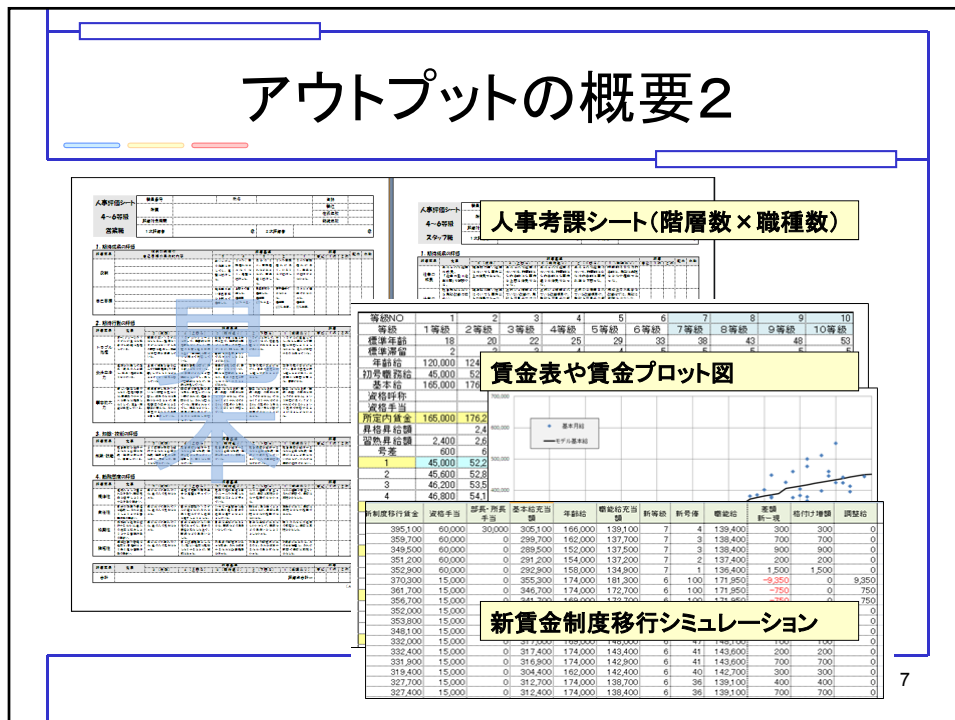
アウトプットの概要2

人事考課シート（階層数×職種数）

見本

人事評価シート
4～6等級
営業職

人事評価シート
4～6等級
スタッフ職

| 等級NO | 1 | 2 | 3 | 4 | 5 | 6 | 7 | 8 | 9 | 10 |
|---|---|---|---|---|---|---|---|---|---|---|
| 等級 | 1等級 | 2等級 | 3等級 | 4等級 | 5等級 | 6等級 | 7等級 | 8等級 | 9等級 | 10等級 |
| 標準年齢 | 18 | 20 | 22 | 25 | 29 | 33 | 38 | 43 | 48 | 53 |
| 標準滞留 | 2 | 2 |  |  |  |  |  |  |  |  |
| 年齢給 | 120,000 | 124 |  |  |  |  |  |  |  |  |
| 初号職務給 | 45,000 | 52 |  |  |  |  |  |  |  |  |
| 基本給 | 165,000 | 176 |  |  |  |  |  |  |  |  |
| 資格呼称 |  |  |  |  |  |  |  |  |  |  |
| 資格手当 |  |  |  |  |  |  |  |  |  |  |
| 所定内賃金 | 165,000 | 176,2 |  |  |  |  |  |  |  |  |
| 昇格昇給額 |  | 2,4 |  |  |  |  |  |  |  |  |
| 習熟昇給額 | 2,400 | 2,6 |  |  |  |  |  |  |  |  |
| 号差 | 600 | 6 |  |  |  |  |  |  |  |  |
| 1 | 45,000 | 52,2 |  |  |  |  |  |  |  |  |
| 2 | 45,600 | 52,8 |  |  |  |  |  |  |  |  |
| 3 | 46,200 | 53,5 |  |  |  |  |  |  |  |  |
| 4 | 46,800 | 54,1 |  |  |  |  |  |  |  |  |

賃金表や賃金プロット図

基本月給
モデル基本給

| 新制度移行賃金 | 資格手当 | 部長・所長手当 | 基本給充当額 | 年齢給 | 職能給充当額 | 新等級 | 新号俸 | 職能給 | 差額新-現 | 格付け増額 | 調整給 |
|---|---|---|---|---|---|---|---|---|---|---|---|
| 395,100 | 60,000 | 30,000 | 305,100 | 166,000 | 139,100 | 7 | 4 | 139,400 | 300 | 300 | 0 |
| 359,700 | 60,000 | 0 | 299,700 | 162,000 | 137,700 | 7 | 3 | 138,400 | 700 | 700 | 0 |
| 349,500 | 60,000 | 0 | 289,500 | 152,000 | 137,500 | 7 | 3 | 138,400 | 900 | 900 | 0 |
| 351,200 | 60,000 | 0 | 291,200 | 154,000 | 137,200 | 7 | 2 | 137,400 | 200 | 200 | 0 |
| 352,900 | 60,000 | 0 | 292,900 | 158,000 | 134,900 | 7 | 1 | 136,400 | 1,500 | 1,500 | 0 |
| 370,300 | 15,000 | 0 | 355,300 | 174,000 | 181,300 | 6 | 100 | 171,950 | -9,350 | 0 | 9,350 |
| 361,700 | 15,000 | 0 | 346,700 | 174,000 | 172,700 | 6 | 100 | 171,950 | -750 | 0 | 750 |
| 356,700 | 15,000 | 0 | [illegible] | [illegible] | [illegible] | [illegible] | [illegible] | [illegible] | -750 | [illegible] | 750 |
| 352,000 | 15,000 | 0 |  |  |  |  |  |  |  |  |  |
| 353,800 | 15,000 | 0 |  |  |  |  |  |  |  |  |  |
| 348,100 | 15,000 | 0 |  |  |  |  |  |  |  |  |  |
| 332,000 | 15,000 | 0 | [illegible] | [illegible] | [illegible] | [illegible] | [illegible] | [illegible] | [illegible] | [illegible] | 0 |
| 332,400 | 15,000 | 0 | 317,400 | 174,000 | 143,400 | 6 | 41 | 143,600 | 200 | 200 | 0 |
| 331,900 | 15,000 | 0 | 316,900 | 174,000 | 142,900 | 6 | 41 | 143,600 | 700 | 700 | 0 |
| 319,400 | 15,000 | 0 | 304,400 | 162,000 | 142,400 | 6 | 40 | 142,700 | 300 | 300 | 0 |
| 327,700 | 15,000 | 0 | 312,700 | 174,000 | 138,700 | 6 | 36 | 139,100 | 400 | 400 | 0 |
| 327,400 | 15,000 | 0 | 312,400 | 174,000 | 138,400 | 6 | 36 | 139,100 | 700 | 700 | 0 |

新賃金制度移行シミュレーション

7